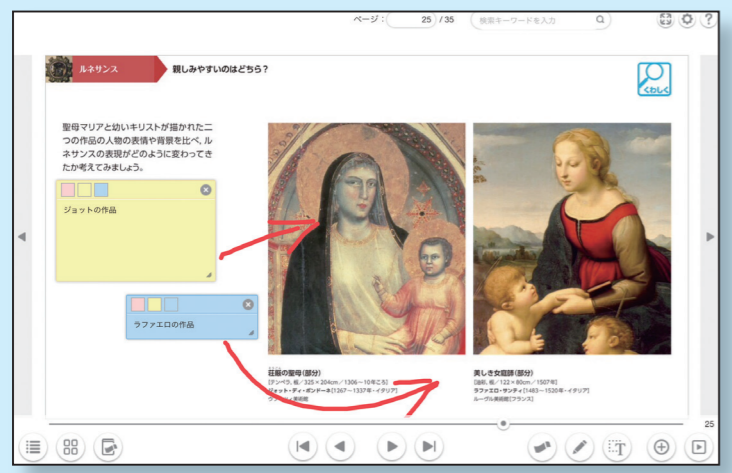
ページ： 25 / 35

検索キーワードを入力

ルネサンス

親しみやすいのはどちら？

くわしく

聖母マリアと幼いキリストが描かれた二つの作品の人物の表情や背景を比べ、ルネサンスの表現がどのように変わってきたか考えてみましょう。

ジョットの作品

ラファエロの作品

荘厳の聖母(部分)
[テンペラ、板／325×204cm／1306〜10年ごろ]
ジョット・ディ・ボンドーネ[1267〜1337年・イタリア]
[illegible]

美しき女庭師(部分)
[油彩、板／122×80cm／1507年]
ラファエロ・サンティ[1483〜1520年・イタリア]
ルーヴル美術館[フランス]

25